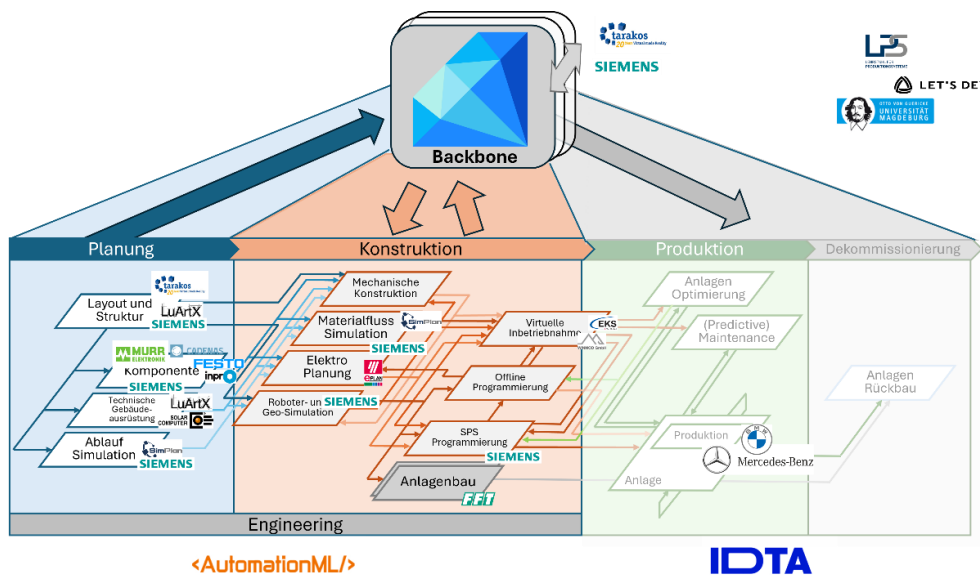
tarakos
SIEMENS

LPS
LET'S DE
OTTO VON GUERICKE UNIVERSITÄT MAGDEBURG

Backbone

Planung
Konstruktion
Produktion
Dekommissionierung

Layout und Struktur
tarakos
LuArtX
SIEMENS

MURR ELEKTRONIK
CADENAS
FESTO
inpro
Komponente
SIEMENS

Technische Gebäude-ausrüstung
LuArtX
SOLAR COMPUTER

Ablauf Simulation
SimPlan
SIEMENS

Mechanische Konstruktion

Materialfluss Simulation
SimPlan
SIEMENS

Elektro Planung
EPLAN

Roboter-un Geo-Simulation
SIEMENS

Virtuelle Inbetriebnahme
EKS

Offline Programmierung

SPS Programmierung
SIEMENS

Anlagenbau
FFT

Anlagen Optimierung

(Predictive) Maintenance

Anlagen Rückbau

Produktion
Anlage
Mercedes-Benz

Engineering

<AutomationML/>

IDTA